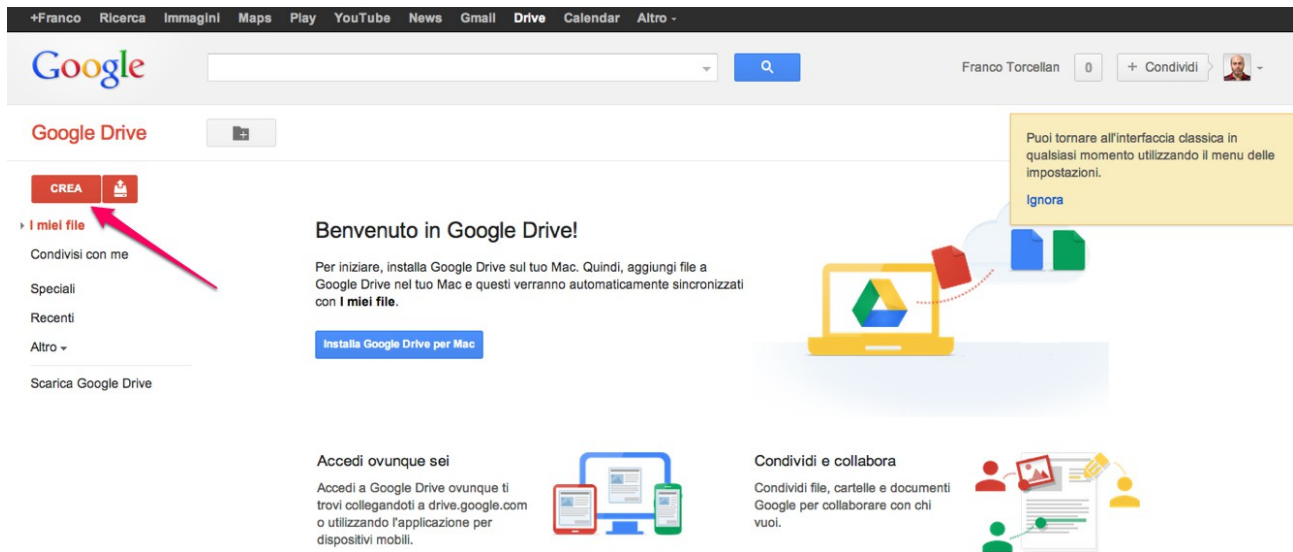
+Franco Ricerca Immagini Maps Play YouTube News Gmail Drive Calendar Altro

Google

Franco Torcellan 0 + Condividi

Google Drive

Puoi tornare all'interfaccia classica in qualsiasi momento utilizzando il menu delle impostazioni.

Ignora

CREA

I miei file
Condivisi con me
Speciali
Recenti
Altro
Scarica Google Drive

Benvenuto in Google Drive!

Per iniziare, installa Google Drive sul tuo Mac. Quindi, aggiungi file a Google Drive nel tuo Mac e questi verranno automaticamente sincronizzati con I miei file.

Installa Google Drive per Mac

Accedi ovunque sei

Accedi a Google Drive ovunque ti trovi collegandoti a drive.google.com o utilizzando l'applicazione per dispositivi mobili.

Condividi e collabora

Condividi file, cartelle e documenti Google per collaborare con chi vuoi.